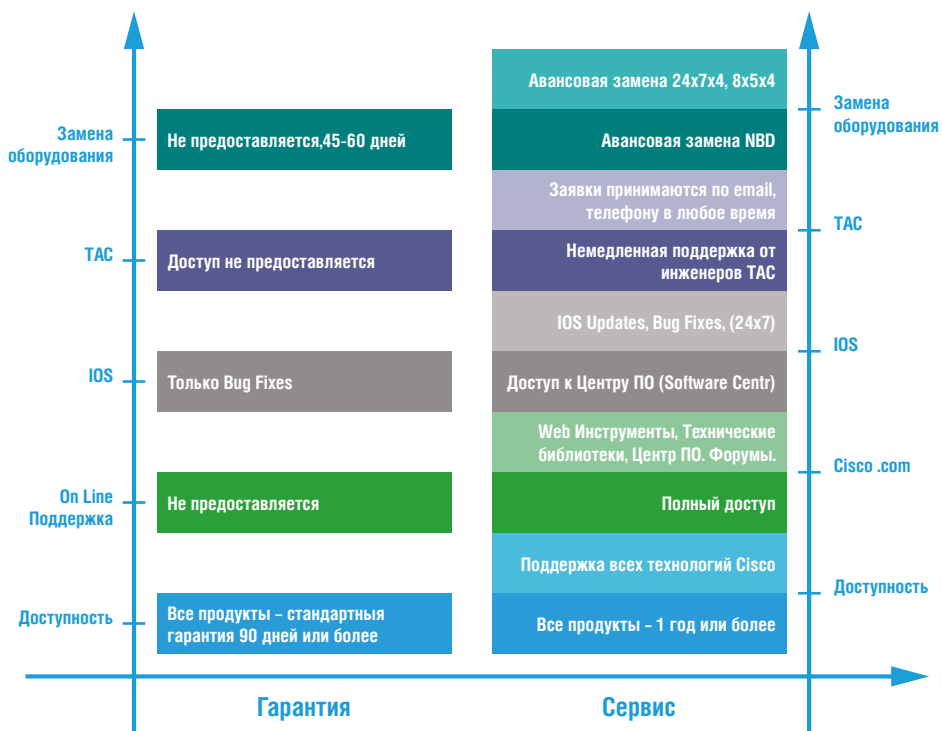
Замена оборудования

Не предоставляется,45-60 дней

TAC

Доступ не предоставляется

IOS

Только Bug Fixes

On Line Поддержка

Не предоставляется

Доступность

Все продукты – стандартные гарантия 90 дней или более

Авансовая замена 24x7x4, 8x5x4

Авансовая замена NBD

Заявки принимаются по email, телефону в любое время

Немедленная поддержка от инженеров TAC

IOS Updates, Bug Fixes, (24x7)

Доступ к Центру ПО (Software Centr)

Web Инструменты, Технические библиотеки, Центр ПО. Форумы.

Полный доступ

Поддержка всех технологий Cisco

Все продукты – 1 год или более

Замена оборудования

TAC

IOS

Cisco .com

Доступность

Гарантия

Сервис